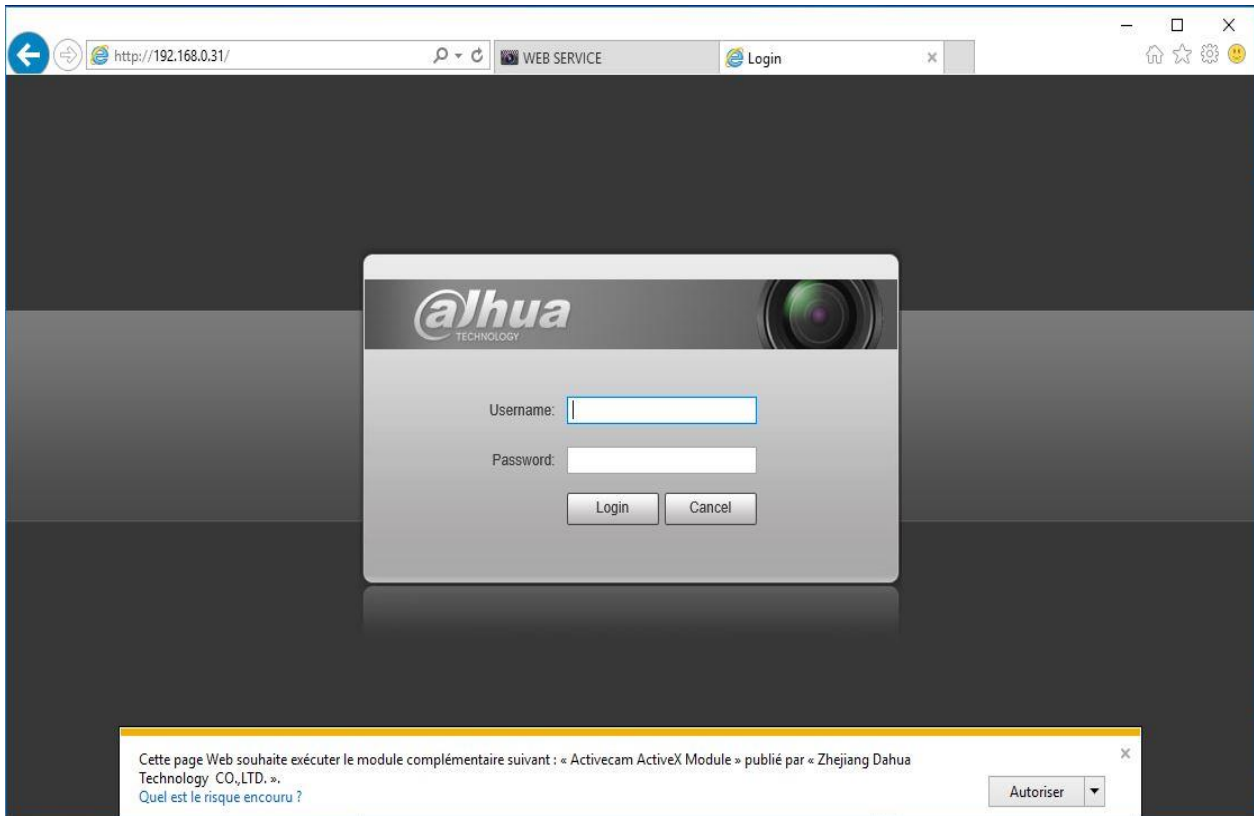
http://192.168.0.31/

WEB SERVICE

Login

alhua
TECHNOLOGY

Username:

Password:

Login Cancel

Cette page Web souhaite exécuter le module complémentaire suivant : « Activecam ActiveX Module » publié par « Zhejiang Dahua Technology CO.,LTD. ».
Quel est le risque encouru ?

Autoriser